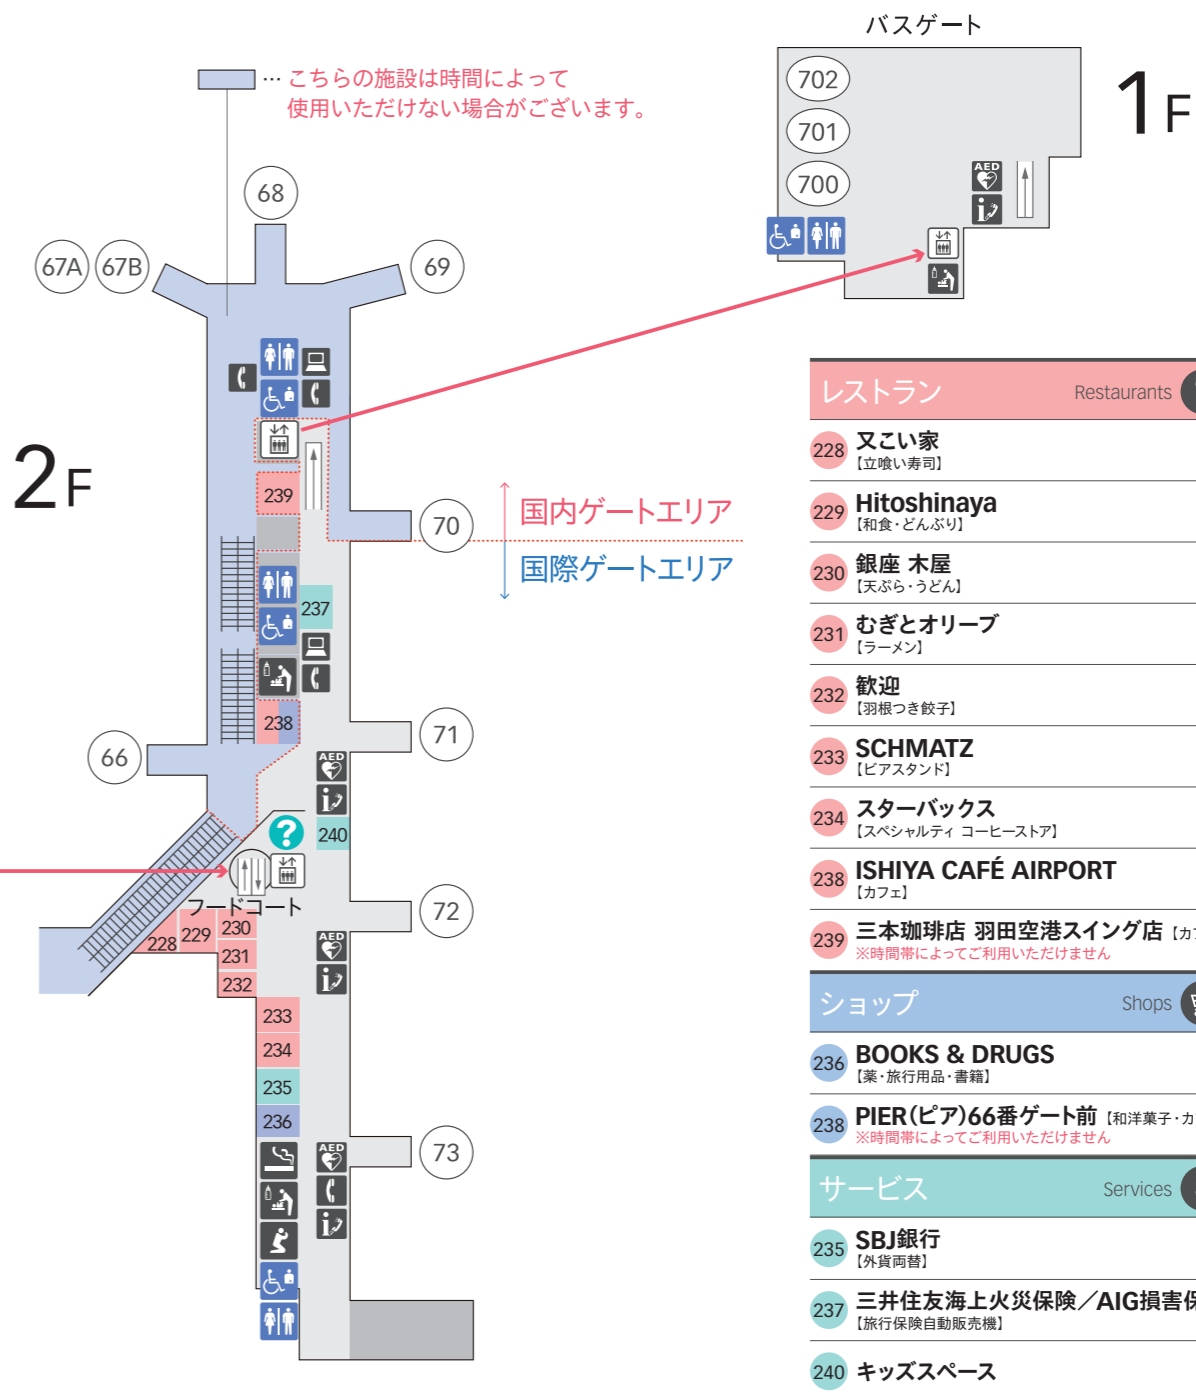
… こちらの施設は時間によって
使用いただけない場合がございます。

バスゲート

702
701
700

1F

AED

68
67A
67B
69

2F

239
70
国内ゲートエリア
国際ゲートエリア
237
238
71
66
AED
240
フードコート
228
229
230
231
232
72
AED
233
234
235
236
73
AED

レストラン Restaurants

228 又こい家
【立喰い寿司】

229 Hitoshinaya
【和食・どんぶり】

230 銀座 木屋
【天ぷら・うどん】

231 むぎとオリーブ
【ラーメン】

232 歓迎
【羽根つき餃子】

233 SCHMATZ
【ビアスタンド】

234 スターバックス
【スペシャルティ コーヒーストア】

238 ISHIYA CAFÉ AIRPORT
【カフェ】

239 三本珈琲店 羽田空港スイング店【カ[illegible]
※時間帯によってご利用いただけません

ショップ Shops

236 BOOKS & DRUGS
【薬・旅行用品・書籍】

238 PIER(ピア)66番ゲート前【和洋菓子・カ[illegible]
※時間帯によってご利用いただけません

サービス Services

235 SBJ銀行
【外貨両替】

237 三井住友海上火災保険／AIG損害保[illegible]
【旅行保険自動販売機】

240 キッズスペース